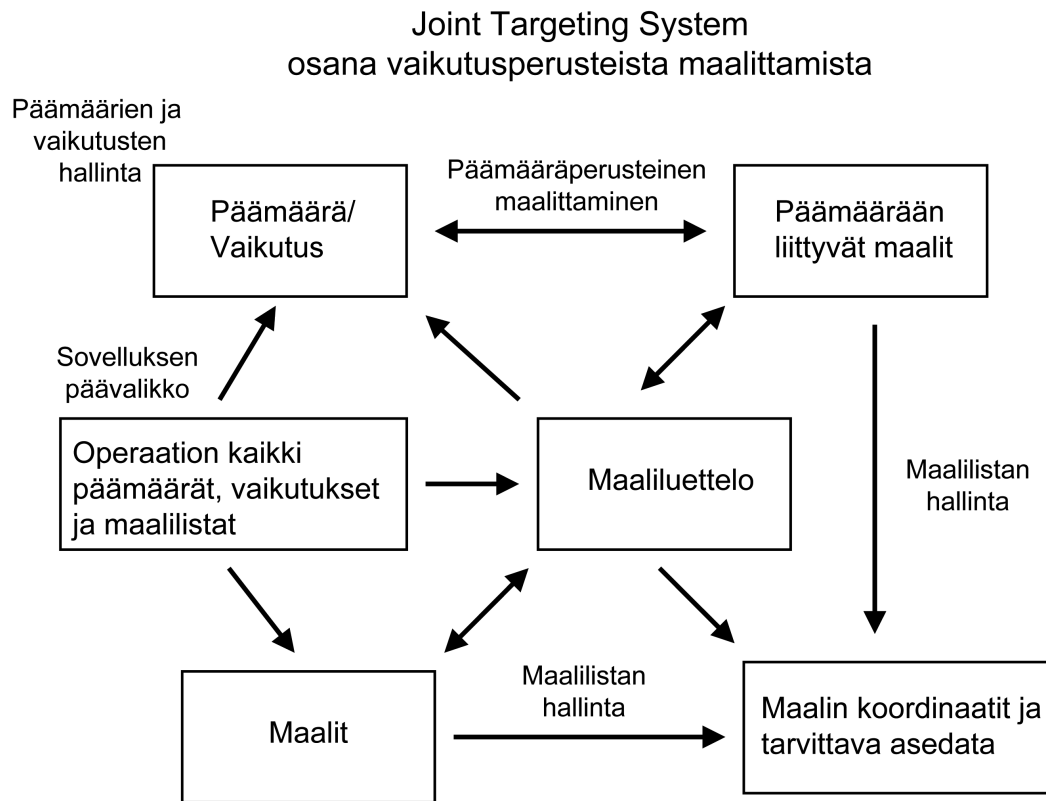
Joint Targeting System
osana vaikutusperusteista maalittamista

Päämäärien ja vaikutusten hallinta

Päämäärä/ Vaikutus

Päämääräperusteinen maalittaminen

Päämäärään liittyvät maalit

Sovelluksen päävalikko

Operaation kaikki päämäärät, vaikutukset ja maalilistat

Maaliluettelo

Maalilistan hallinta

Maalit

Maalilistan hallinta

Maalin koordinaatit ja tarvittava asedata